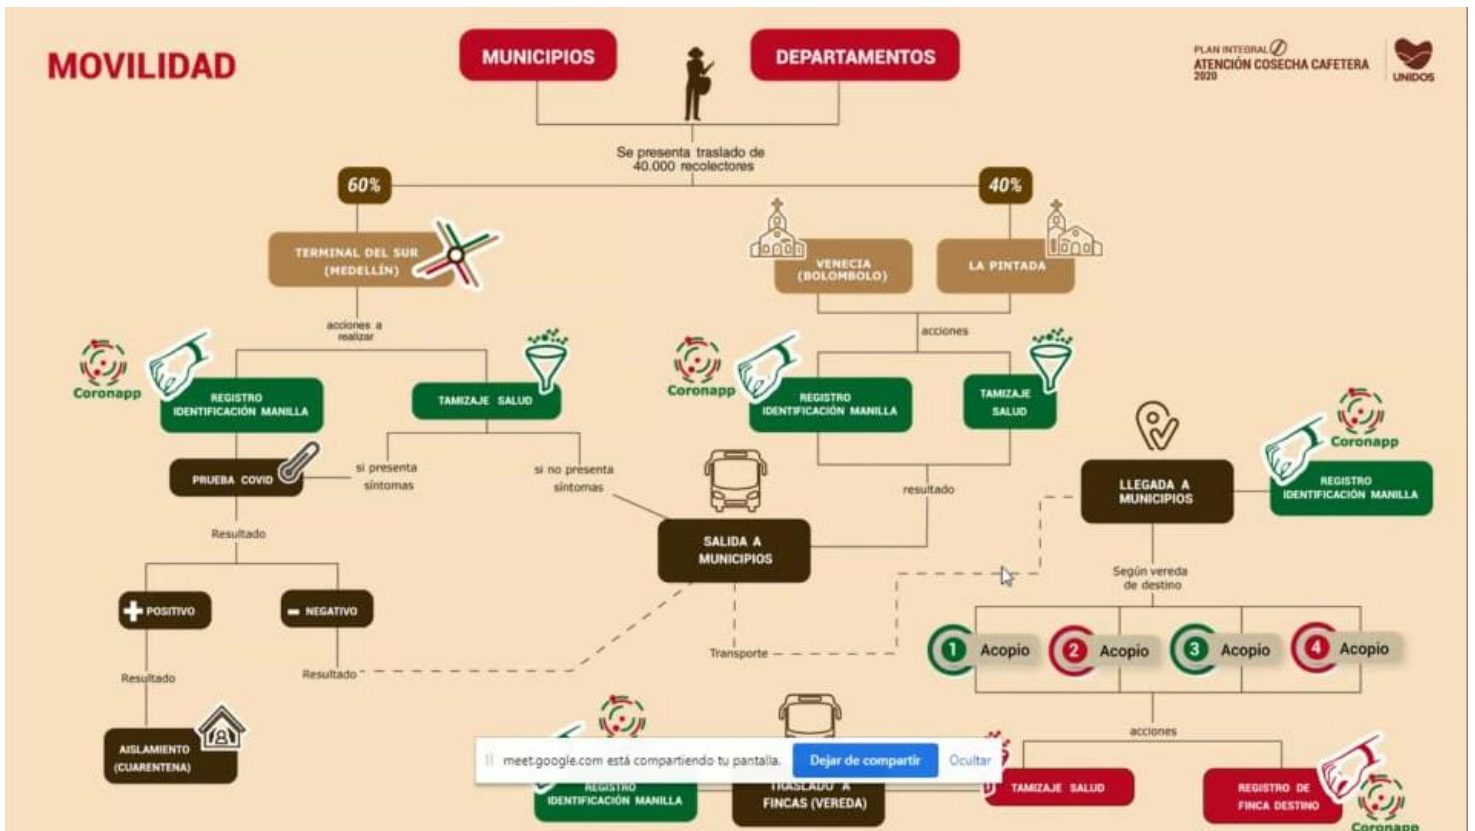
MOVILIDAD

MUNICIPIOS

DEPARTAMENTOS

PLAN INTEGRAL
ATENCIÓN COSECHA CAFETERA
2020

UNIDOS

Se presenta traslado de 40.000 recolectores

60%

40%

TERMINAL DEL SUR (MEDELLÍN)

VENECIA (BOLOMBOLO)

LA PINTADA

acciones a realizar

acciones

Coronapp

REGISTRO IDENTIFICACIÓN MANILLA

TAMIZAJE SALUD

Coronapp

REGISTRO IDENTIFICACIÓN MANILLA

TAMIZAJE SALUD

PRUEBA COVID

si presenta síntomas

si no presenta síntomas

resultado

LLEGADA A MUNICIPIOS

Coronapp

REGISTRO IDENTIFICACIÓN MANILLA

Resultado

SALIDA A MUNICIPIOS

Según vereda de destino

POSITIVO

NEGATIVO

1 Acopio

2 Acopio

3 Acopio

4 Acopio

Resultado

Resultado

Transporte

acciones

AISLAMIENTO (CUARENTENA)

REGISTRO IDENTIFICACIÓN MANILLA

TRASLADO A FINCAS (VEREDA)

TAMIZAJE SALUD

REGISTRO DE FINCA DESTINO

Coronapp

meet.google.com está compartiendo tu pantalla.

Dejar de compartir

Ocultar